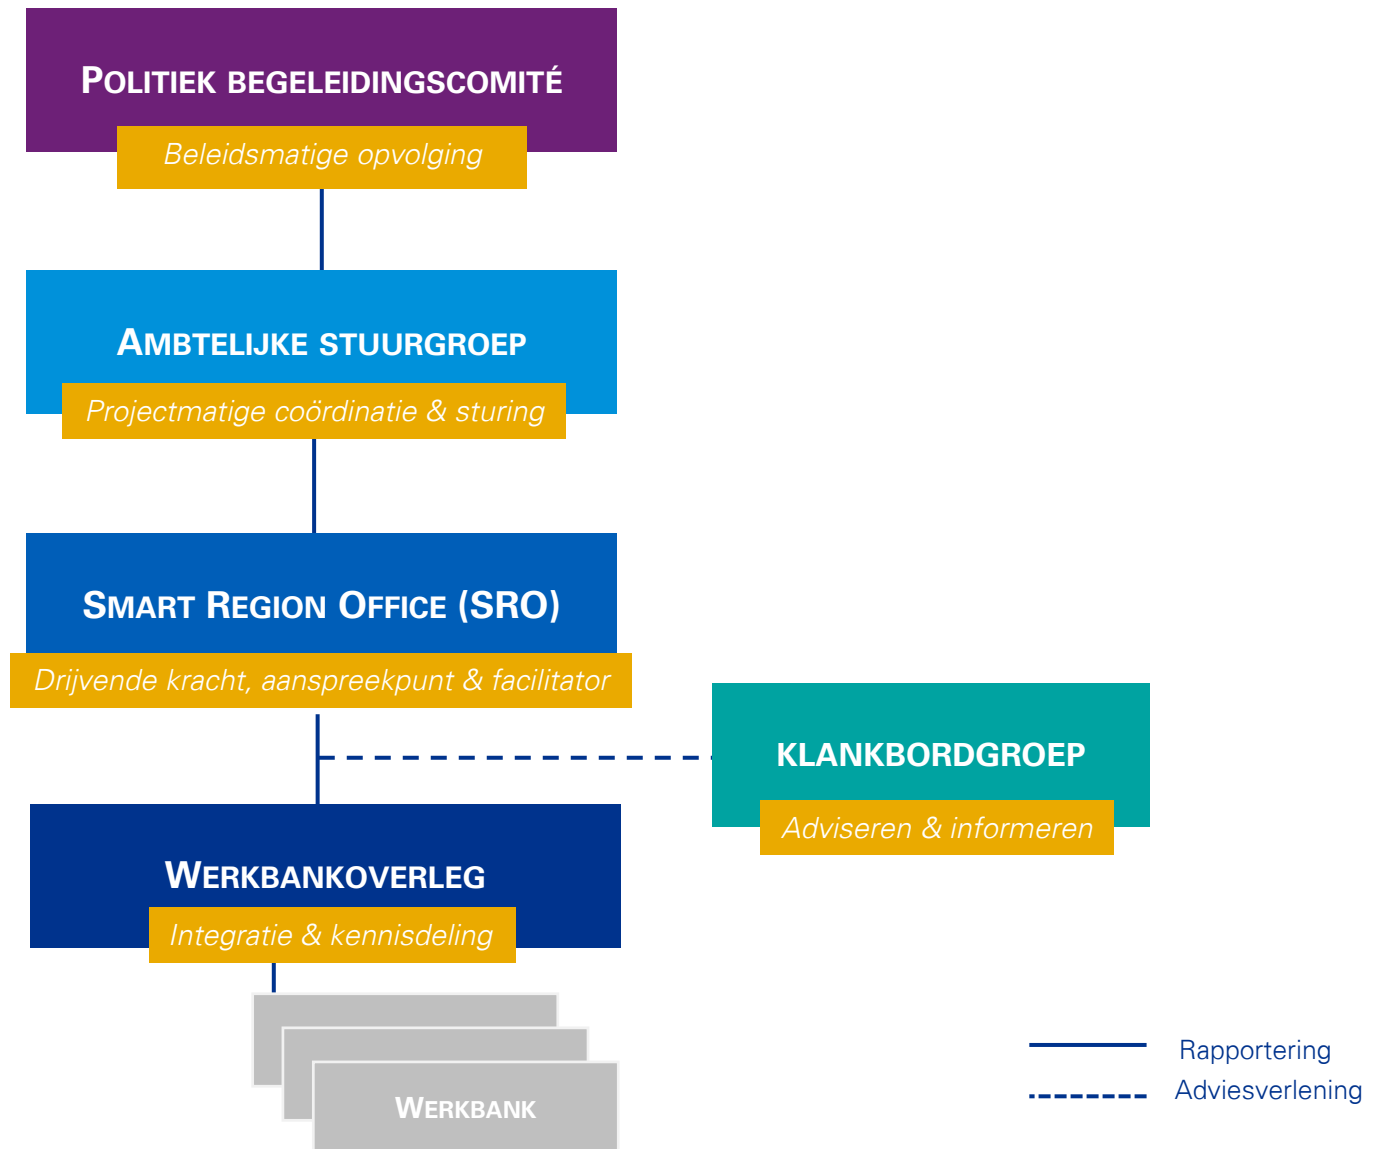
POLITIEK BEGELEIDINGSCOMITÉ
Beleidsmatige opvolging

AMBTELIJKE STUURGROEP
Projectmatige coördinatie & sturing

SMART REGION OFFICE (SRO)
Drijvende kracht, aanspreekpunt & facilitator

KLANKBORDGROEP
Adviseren & informeren

WERKBANKOVERLEG
Integratie & kennisdeling

WERKBANK

Rapportering
Adviesverlening